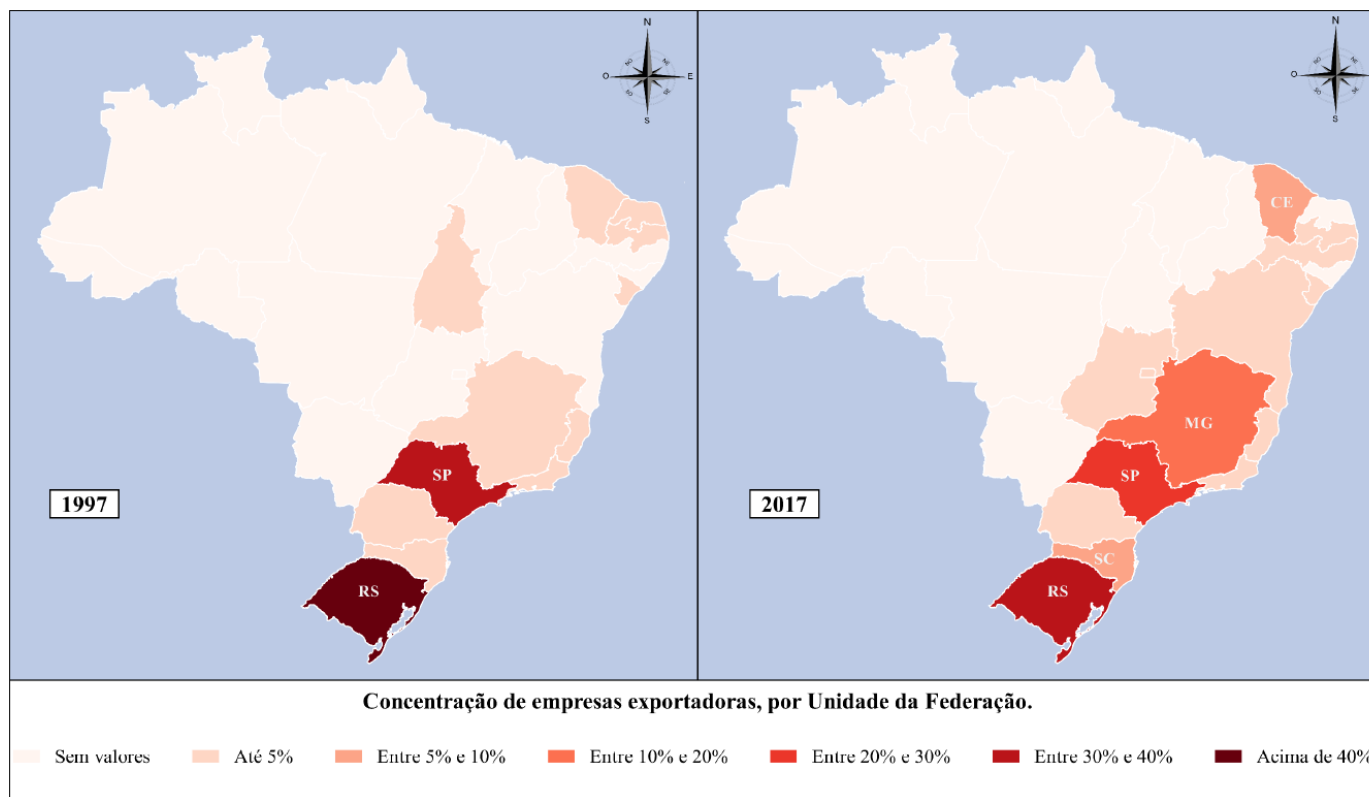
N
O
E
S

SP
RS
1997

N
O
S

CE
MG
SP
SC
RS
2017

Concentração de empresas exportadoras, por Unidade da Federação.

Sem valores
Até 5%
Entre 5% e 10%
Entre 10% e 20%
Entre 20% e 30%
Entre 30% e 40%
Acima de 40%